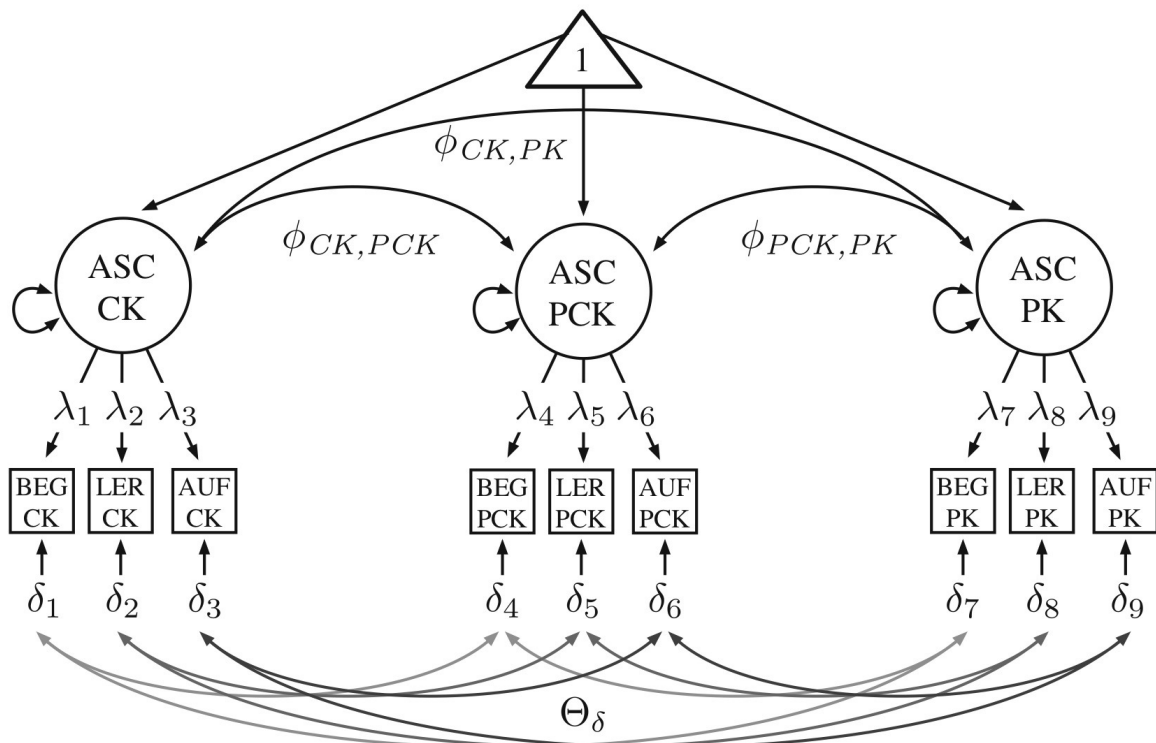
1

$\phi_{CK,PK}$

$\phi_{CK,PCK}$

$\phi_{PCK,PK}$

ASC CK

ASC PCK

ASC PK

$\lambda_1$ $\lambda_2$ $\lambda_3$

$\lambda_4$ $\lambda_5$ $\lambda_6$

$\lambda_7$ $\lambda_8$ $\lambda_9$

BEG CK

LER CK

AUF CK

BEG PCK

LER PCK

AUF PCK

BEG PK

LER PK

AUF PK

$\delta_1$ $\delta_2$ $\delta_3$

$\delta_4$ $\delta_5$ $\delta_6$

$\delta_7$ $\delta_8$ $\delta_9$

$\Theta_\delta$